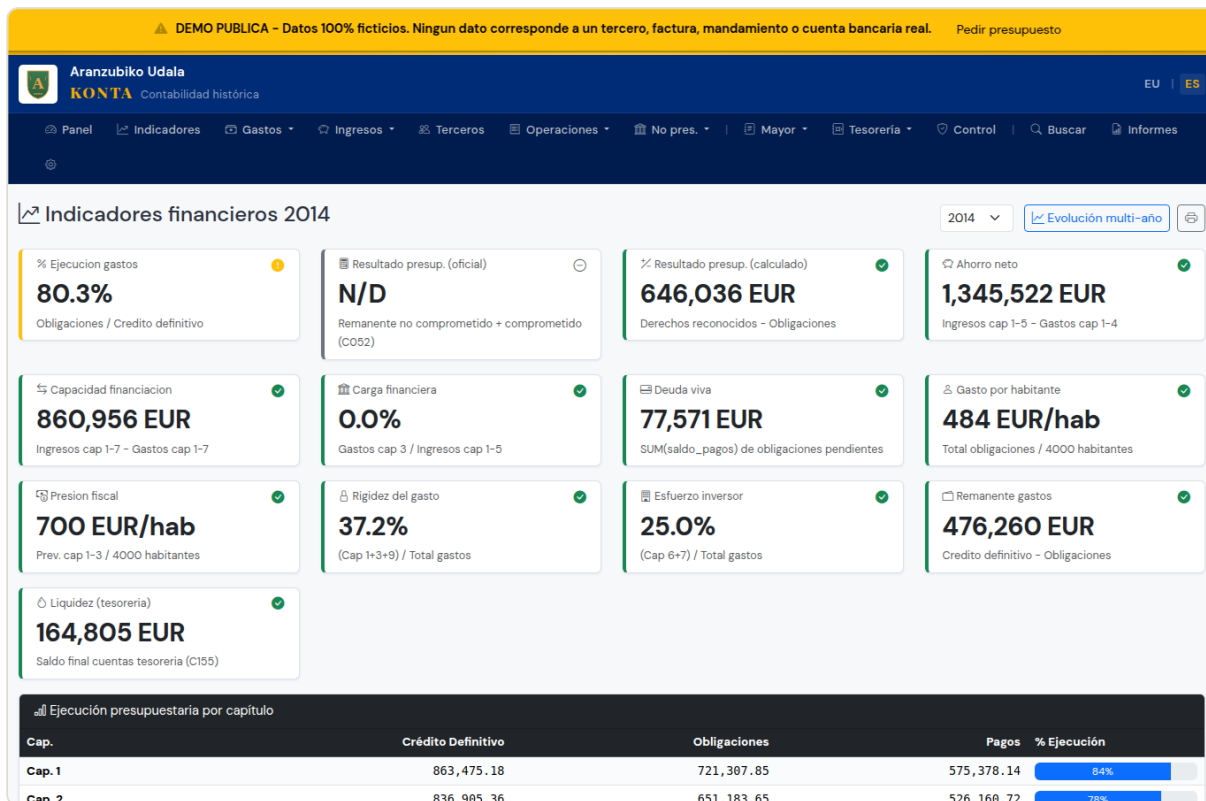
⚠ DEMO PUBLICA - Datos 100% ficticios. Ningun dato corresponde a un tercero, factura, mandamiento o cuenta bancaria real. Pedir presupuesto

Aranzubiko Udala
KONTA Contabilidad histórica

EU | ES

Panel Indicadores Gastos Ingresos Terceros Operaciones No pres. Mayor Tesorería Control Buscar Informes

Indicadores financieros 2014

2014 Evolución multi-año

% Ejecucion gastos
80.3%
Obligaciones / Credito definitivo

Resultado presup. (oficial)
N/D
Remanente no comprometido + comprometido (C052)

Resultado presup. (calculado)
646,036 EUR
Derechos reconocidos - Obligaciones

Ahorro neto
1,345,522 EUR
Ingresos cap 1-5 - Gastos cap 1-4

Capacidad financiacion
860,956 EUR
Ingresos cap 1-7 - Gastos cap 1-7

Carga financiera
0.0%
Gastos cap 3 / Ingresos cap 1-5

Deuda viva
77,571 EUR
SUM(saldo_pagos) de obligaciones pendientes

Gasto por habitante
484 EUR/hab
Total obligaciones / 4000 habitantes

Presion fiscal
700 EUR/hab
Prev. cap 1-3 / 4000 habitantes

Rigidez del gasto
37.2%
(Cap 1+3+9) / Total gastos

Esfuerzo inversor
25.0%
(Cap 6+7) / Total gastos

Remanente gastos
476,260 EUR
Credito definitivo - Obligaciones

Liquidez (tesoreria)
164,805 EUR
Saldo final cuentas tesoreria (C155)

Ejecución presupuestaria por capítulo

| Cap. | Crédito Definitivo | Obligaciones | Pagos | % Ejecución |
|---|---|---|---|---|
| Cap. 1 | 863,475.18 | 721,307.85 | 575,378.14 | 84% |
| Cap. 2 | 836,905.36 | 651,183.65 | 526,160.72 | 78% |